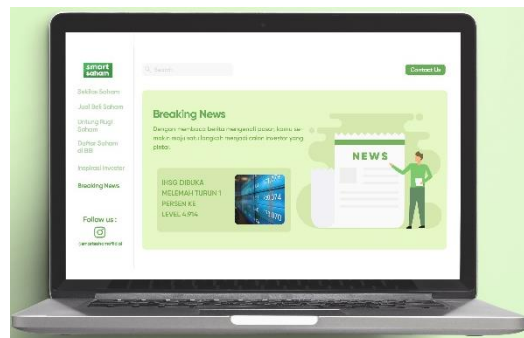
smart saham

Belajar Saham

Jual Beli Saham

Untung Rugi Saham

Daftar Saham di BEI

Inspirasi Investor

Breaking News

Follow us :

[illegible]

Search

Contact Us

Breaking News

Dengan membaca berita mengenai pasar, kamu semakin maju satu langkah menjadi calon investor yang pintar.

IHSG DIBUKA MELEMAH TURUN 1 PERSEN KE LEVEL 4.914

NEWS